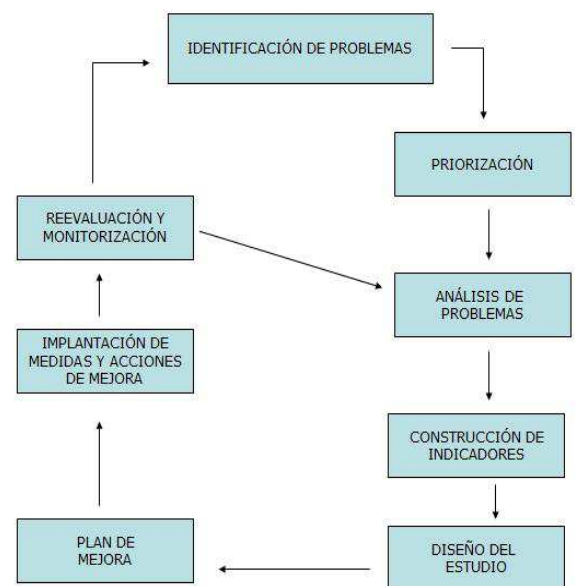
IDENTIFICACIÓN DE PROBLEMAS

PRIORIZACIÓN

ANÁLISIS DE PROBLEMAS

CONSTRUCCIÓN DE INDICADORES

DISEÑO DEL ESTUDIO

PLAN DE MEJORA

IMPLANTACIÓN DE MEDIDAS Y ACCIONES DE MEJORA

REEVALUACIÓN Y MONITORIZACIÓN